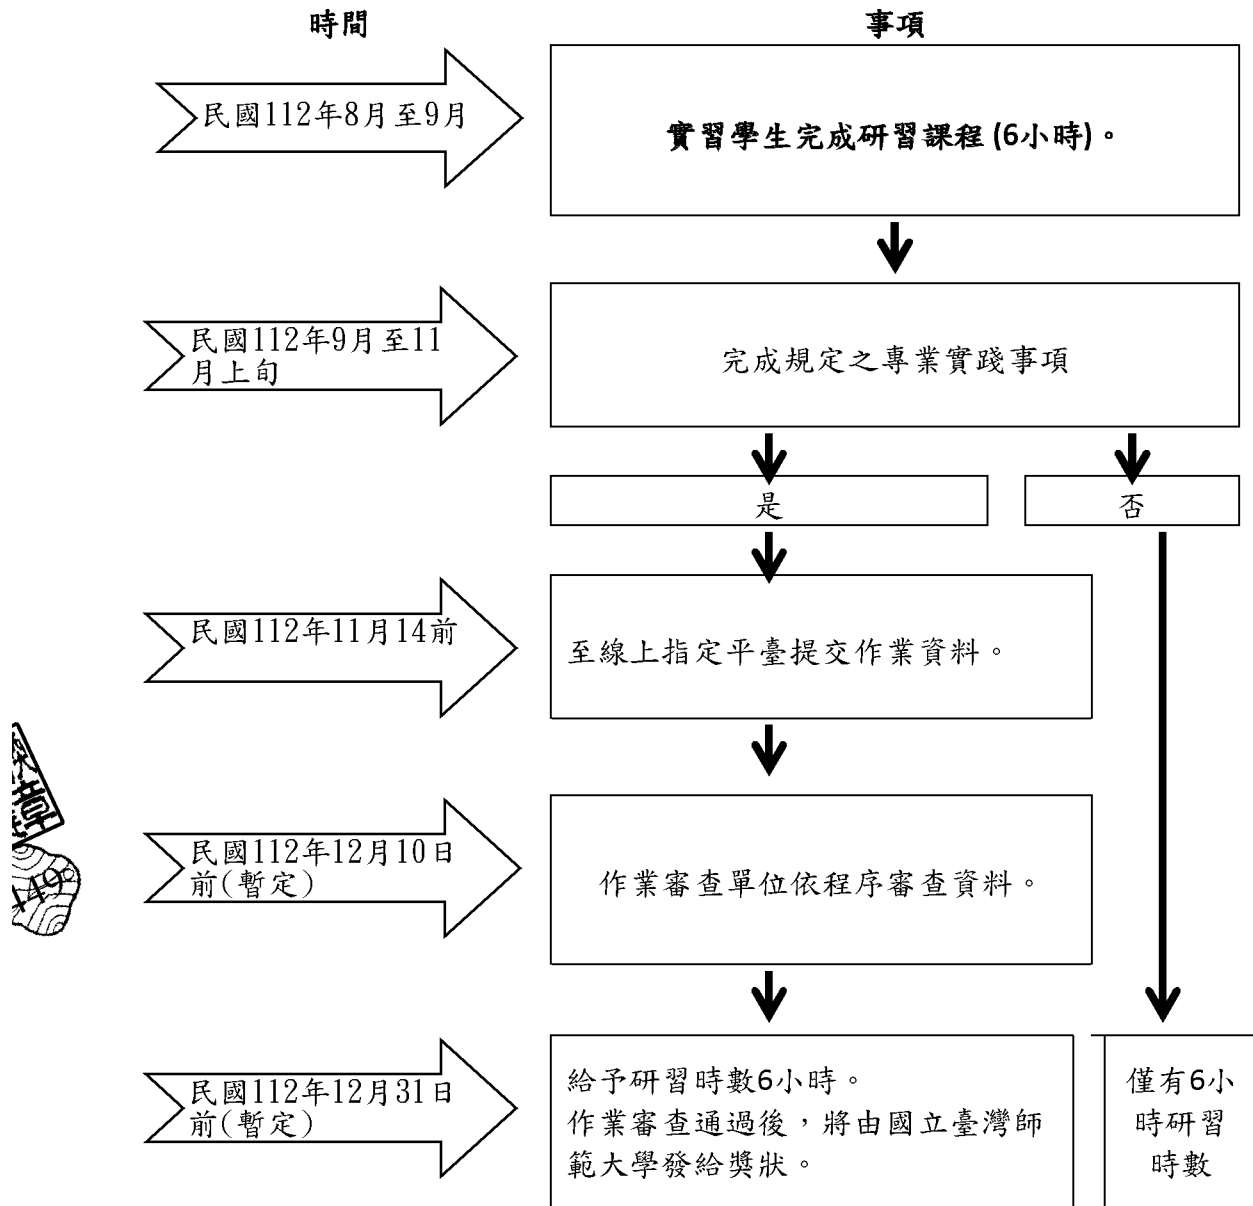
時間

事項

民國112年8月至9月

實習學生完成研習課程(6小時)。

民國112年9月至11月上旬

完成規定之專業實踐事項

是

否

民國112年11月14前

至線上指定平臺提交作業資料。

民國112年12月10日前(暫定)

作業審查單位依程序審查資料。

民國112年12月31日前(暫定)

給予研習時數6小時。
作業審查通過後，將由國立臺灣師範大學發給獎狀。

僅有6小時研習時數

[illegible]章
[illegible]49